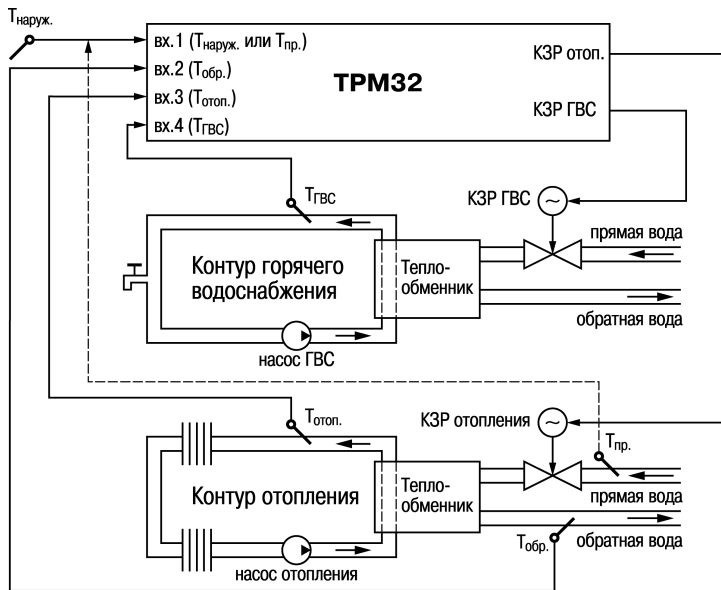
$T_{наруж.}$

вх.1 ($T_{наруж.}$ или $T_{пр.}$)
вх.2 ($T_{обр.}$)
вх.3 ($T_{отоп.}$)
вх.4 ($T_{ГВС}$)

ТРМ32

КЗР отоп.
КЗР ГВС

$T_{ГВС}$

КЗР ГВС

прямая вода

Контур горячего водоснабжения

Тепло-обменник

обратная вода

насос ГВС

$T_{отоп.}$

КЗР отопления

$T_{пр.}$

Контур отопления

Тепло-обменник

прямая вода

$T_{обр.}$

обратная вода

насос отопления